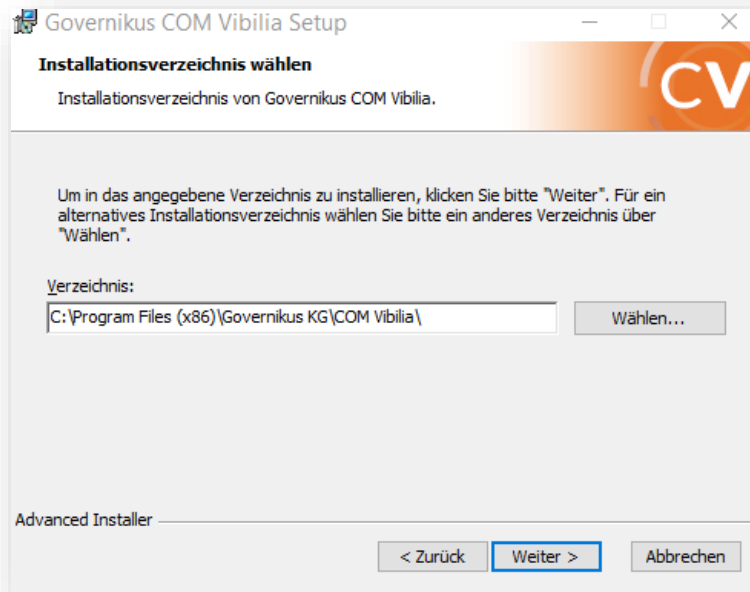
Governikus COM Vibilia Setup

Installationsverzeichnis wählen

Installationsverzeichnis von Governikus COM Vibilia.

CV

Um in das angegebene Verzeichnis zu installieren, klicken Sie bitte "Weiter". Für ein alternatives Installationsverzeichnis wählen Sie bitte ein anderes Verzeichnis über "Wählen".

Verzeichnis:

C:\Program Files (x86)\Governikus KG\COM Vibilia\

Wählen...

Advanced Installer

< Zurück

Weiter >

Abbrechen